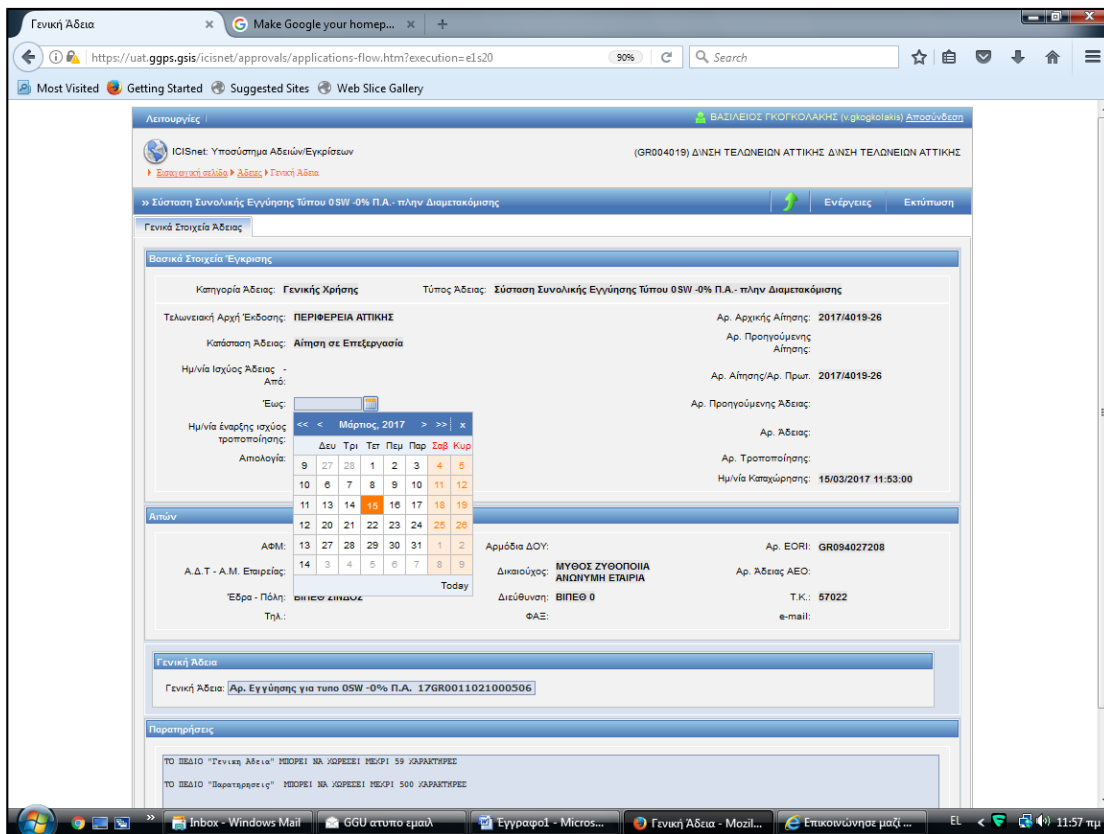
Γενική Άδεια | Make Google your homep... | +

https://uat.ggps.gsis/icisnet/approvals/applications-flow.htm?execution=e1s20 | 90% | Search

Most Visited | Getting Started | Suggested Sites | Web Slice Gallery

Λειτουργίες | ΒΑΣΙΛΕΙΟΣ ΓΚΟΓΚΟΛΑΚΗΣ (v.gkogkolakis) Αποσύνδεση

ICISnet: Υποσύστημα Αδειών/Εγκρίσεων | (GR004019) Δ\ΝΣΗ ΤΕΛΩΝΕΙΩΝ ΑΤΤΙΚΗΣ Δ\ΝΣΗ ΤΕΛΩΝΕΙΩΝ ΑΤΤΙΚΗΣ

Εισαγωγική σελίδα ▸ Άδειες ▸ Γενική Άδεια

» Σύσταση Συνολικής Εγγύησης Τύπου 0SW -0% Π.Α.- πλην Διαμετακόμισης | Ενέργειες | Εκτύπωση

Γενικά Στοιχεία Άδειας

Βασικά Στοιχεία Έγκρισης

Κατηγορία Άδειας: Γενικής Χρήσης | Τύπος Άδειας: Σύσταση Συνολικής Εγγύησης Τύπου 0SW -0% Π.Α.- πλην Διαμετακόμισης

Τελωνειακή Αρχή Έκδοσης: ΠΕΡΙΦΕΡΕΙΑ ΑΤΤΙΚΗΣ | Αρ. Αρχικής Αίτησης: 2017/4019-26
Κατάσταση Άδειας: Αίτηση σε Επεξεργασία | Αρ. Προηγούμενης Αίτησης:
Ημ/νία Ισχύος Άδειας - Από: | Αρ. Αίτησης/Αρ. Πρωτ. 2017/4019-26
Έως: | Αρ. Προηγούμενης Άδειας:
Ημ/νία έναρξης ισχύος τροποποίησης: | Αρ. Άδειας:
Απολογία: | Αρ. Τροποποίησης:
Ημ/νία Καταχώρησης: 15/03/2017 11:53:00

<< < Μάρτιος, 2017 > >> x

| | Δευ | Τρι | Τετ | Πεμ | Παρ | Σαβ | Κυρ |
|---|---|---|---|---|---|---|---|
| 9 | 27 | 28 | 1 | 2 | 3 | 4 | 5 |
| 10 | 6 | 7 | 8 | 9 | 10 | 11 | 12 |
| 11 | 13 | 14 | 15 | 16 | 17 | 18 | 19 |
| 12 | 20 | 21 | 22 | 23 | 24 | 25 | 26 |
| 13 | 27 | 28 | 29 | 30 | 31 | 1 | 2 |
| 14 | 3 | 4 | 5 | 6 | 7 | 8 | 9 |

Today

Αιτών

ΑΦΜ: | Αρμόδια ΔΟΥ: | Αρ. EORI: GR094027208
Α.Δ.Τ - Α.Μ. Εταιρείας: | Δικαιούχος: ΜΥΘΟΣ ΖΥΘΟΠΟΙΙΑ ΑΝΩΝΥΜΗ ΕΤΑΙΡΙΑ | Αρ. Άδειας ΑΕΟ:
Έδρα - Πόλη: ΒΙΠΕΘ ΣΙΝΔΟΣ | Διεύθυνση: ΒΙΠΕΘ 0 | Τ.Κ.: 57022
Τηλ.: | ΦΑΞ: | e-mail:

Γενική Άδεια

Γενική Άδεια: Αρ. Εγγύησης για τυπο 0SW -0% Π.Α. 17GR0011021000506

Παρατηρήσεις

ΤΟ ΠΕΔΙΟ "Γενική Άδεια" ΜΠΟΡΕΙ ΝΑ ΧΩΡΕΣΕΙ ΜΕΧΡΙ 59 ΧΑΡΑΚΤΗΡΕΣ

ΤΟ ΠΕΔΙΟ "Παρατηρησεις" ΜΠΟΡΕΙ ΝΑ ΧΩΡΕΣΕΙ ΜΕΧΡΙ 500 ΧΑΡΑΚΤΗΡΕΣ

Inbox - Windows Mail | GGU ατυπο εμαιλ | Έγγραφο1 - Micros... | Γενική Άδεια - Mozil... | Επικοινώνησε μαζί ... | EL | 11:57 πμ